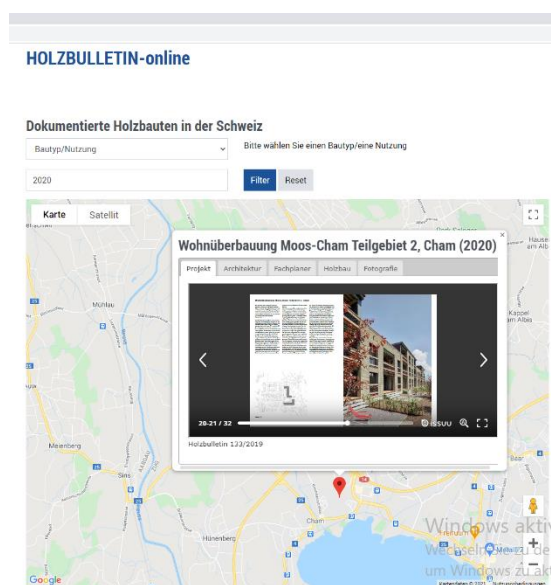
HOLZBULLETIN-online

Dokumentierte Holzbauten in der Schweiz

Bautyp/Nutzung

Bitte wählen Sie einen Bautyp/eine Nutzung

2020

Filter

Reset

Karte

Satellit

Wohnüberbauung Moos-Cham Teilgebiet 2, Cham (2020)

×

Projekt

Architektur

Fachplaner

Holzbau

Fotografie

28-21 / 32

ISSUU

Holzbulletin 123/2019

Mühlau

Meienberg

Sins

Cham

Hünenberg

Kappel am Albis

Google

Windows aktiv

Wechseln Sie zu den Einstellungen, um Windows zu aktivieren.

Kartendaten © 2021 Nutzungsbedingungen